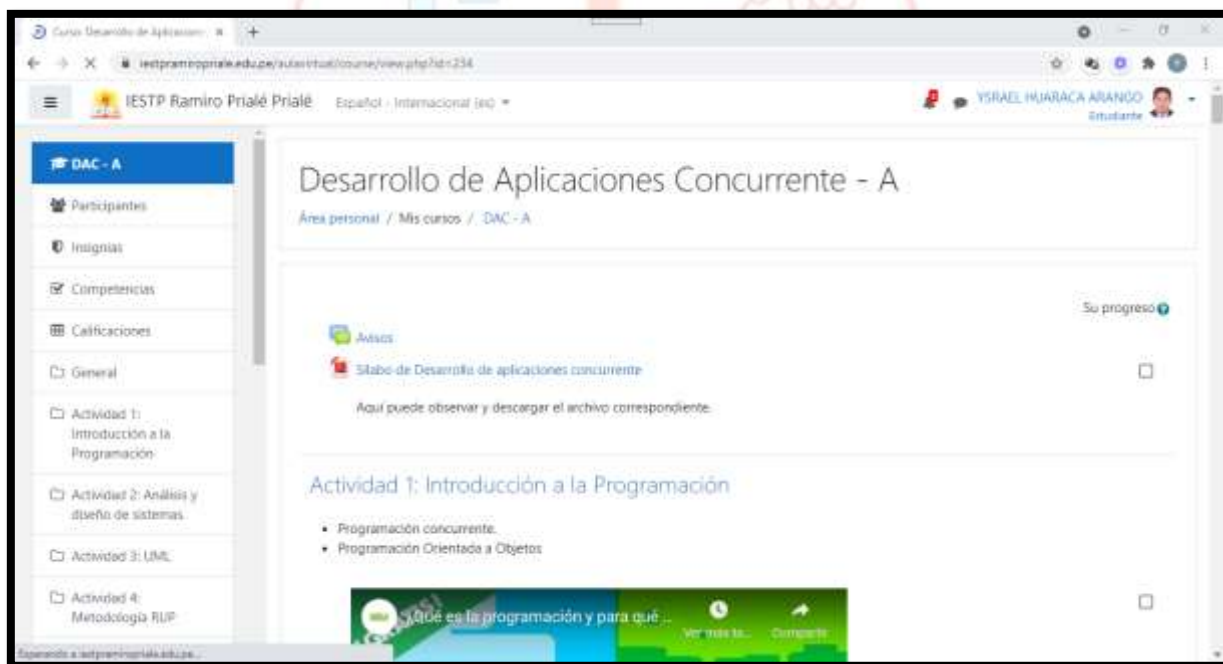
Curso: Desarrollo de Aplicacion ×
iestpramiropriale.edu.pe/aulavirtual/course/view.php?id=234

IESTP Ramiro Prialé Prialé Español - Internacional (es)
YSRAEL HUARACA ARANGO
Estudiante

DAC - A
Participantes
Insignias
Competencias
Calificaciones
General
Actividad 1: Introducción a la Programación
Actividad 2: Análisis y diseño de sistemas
Actividad 3: UML
Actividad 4: Metodología RUP

Desarrollo de Aplicaciones Concurrente - A

Área personal / Mis cursos / DAC - A

Su progreso

Avisos

Sílabo de Desarrollo de aplicaciones concurrente

Aquí puede observar y descargar el archivo correspondiente.

Actividad 1: Introducción a la Programación

- Programación concurrente.
- Programación Orientada a Objetos

¿Qué es la programación y para qué ...
Ver más ta...
Compartir

Esperando a iestpramiropriale.edu.pe...